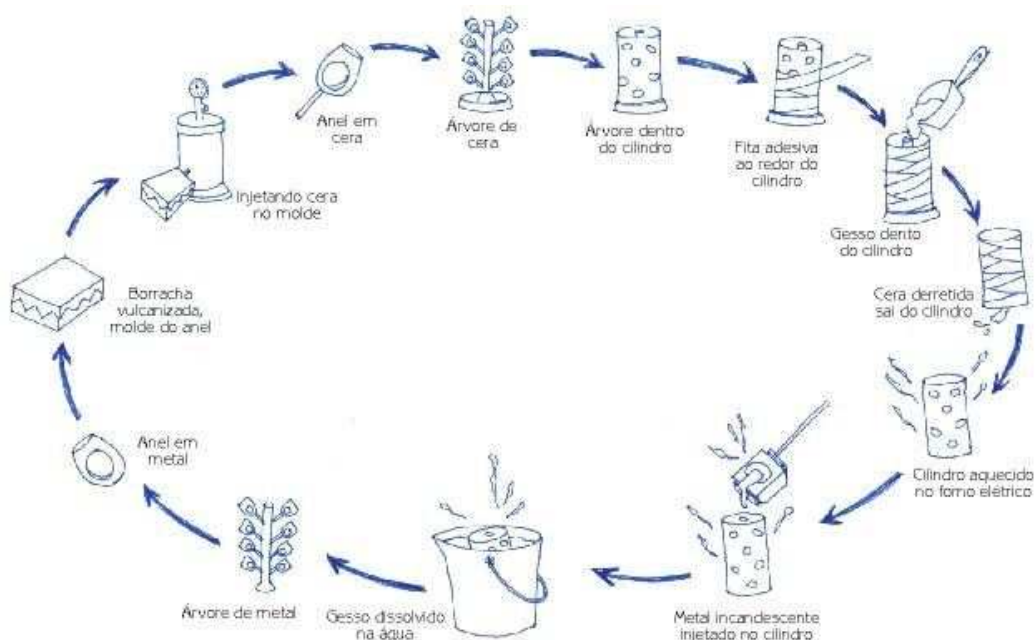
Anel em cera

Árvore de cera

Árvore dentro do cilindro

Fita adesiva ao redor do cilindro

Injetando cera no molde

Gesso dento do cilindro

Cera derretida sai do cilindro

Borracha vulcanizada, molde do anel

Cilindro aquecido no forno elétrico

Anel em metal

Árvore de metal

Gesso dissolvido na água

Metal incandescente injetado no cilindro